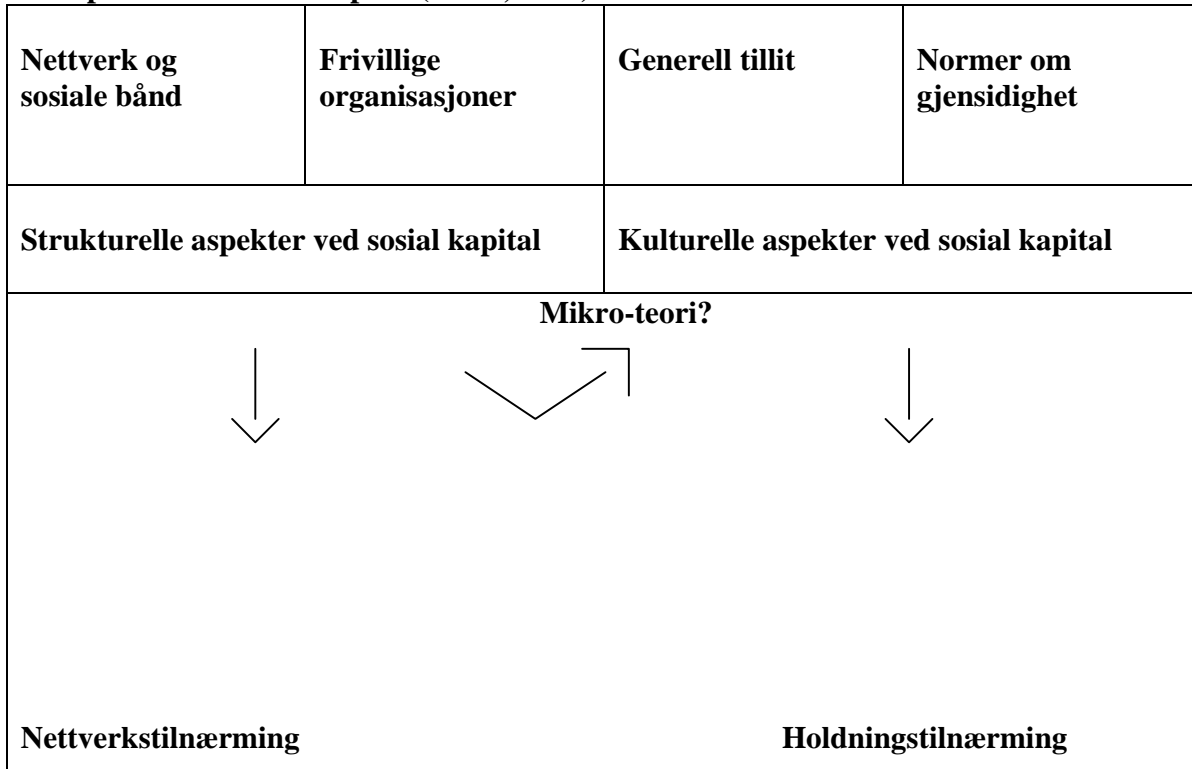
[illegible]

| Nettverk og sosiale bånd | Frivillige organisasjoner | Generell tillit | Normer om gjensidighet |
|---|---|---|---|
| Strukturelle aspekter ved sosial kapital | | Kulturelle aspekter ved sosial kapital | |

Mikro-teori?

Nettverkstilnærming

Holdningstilnærming